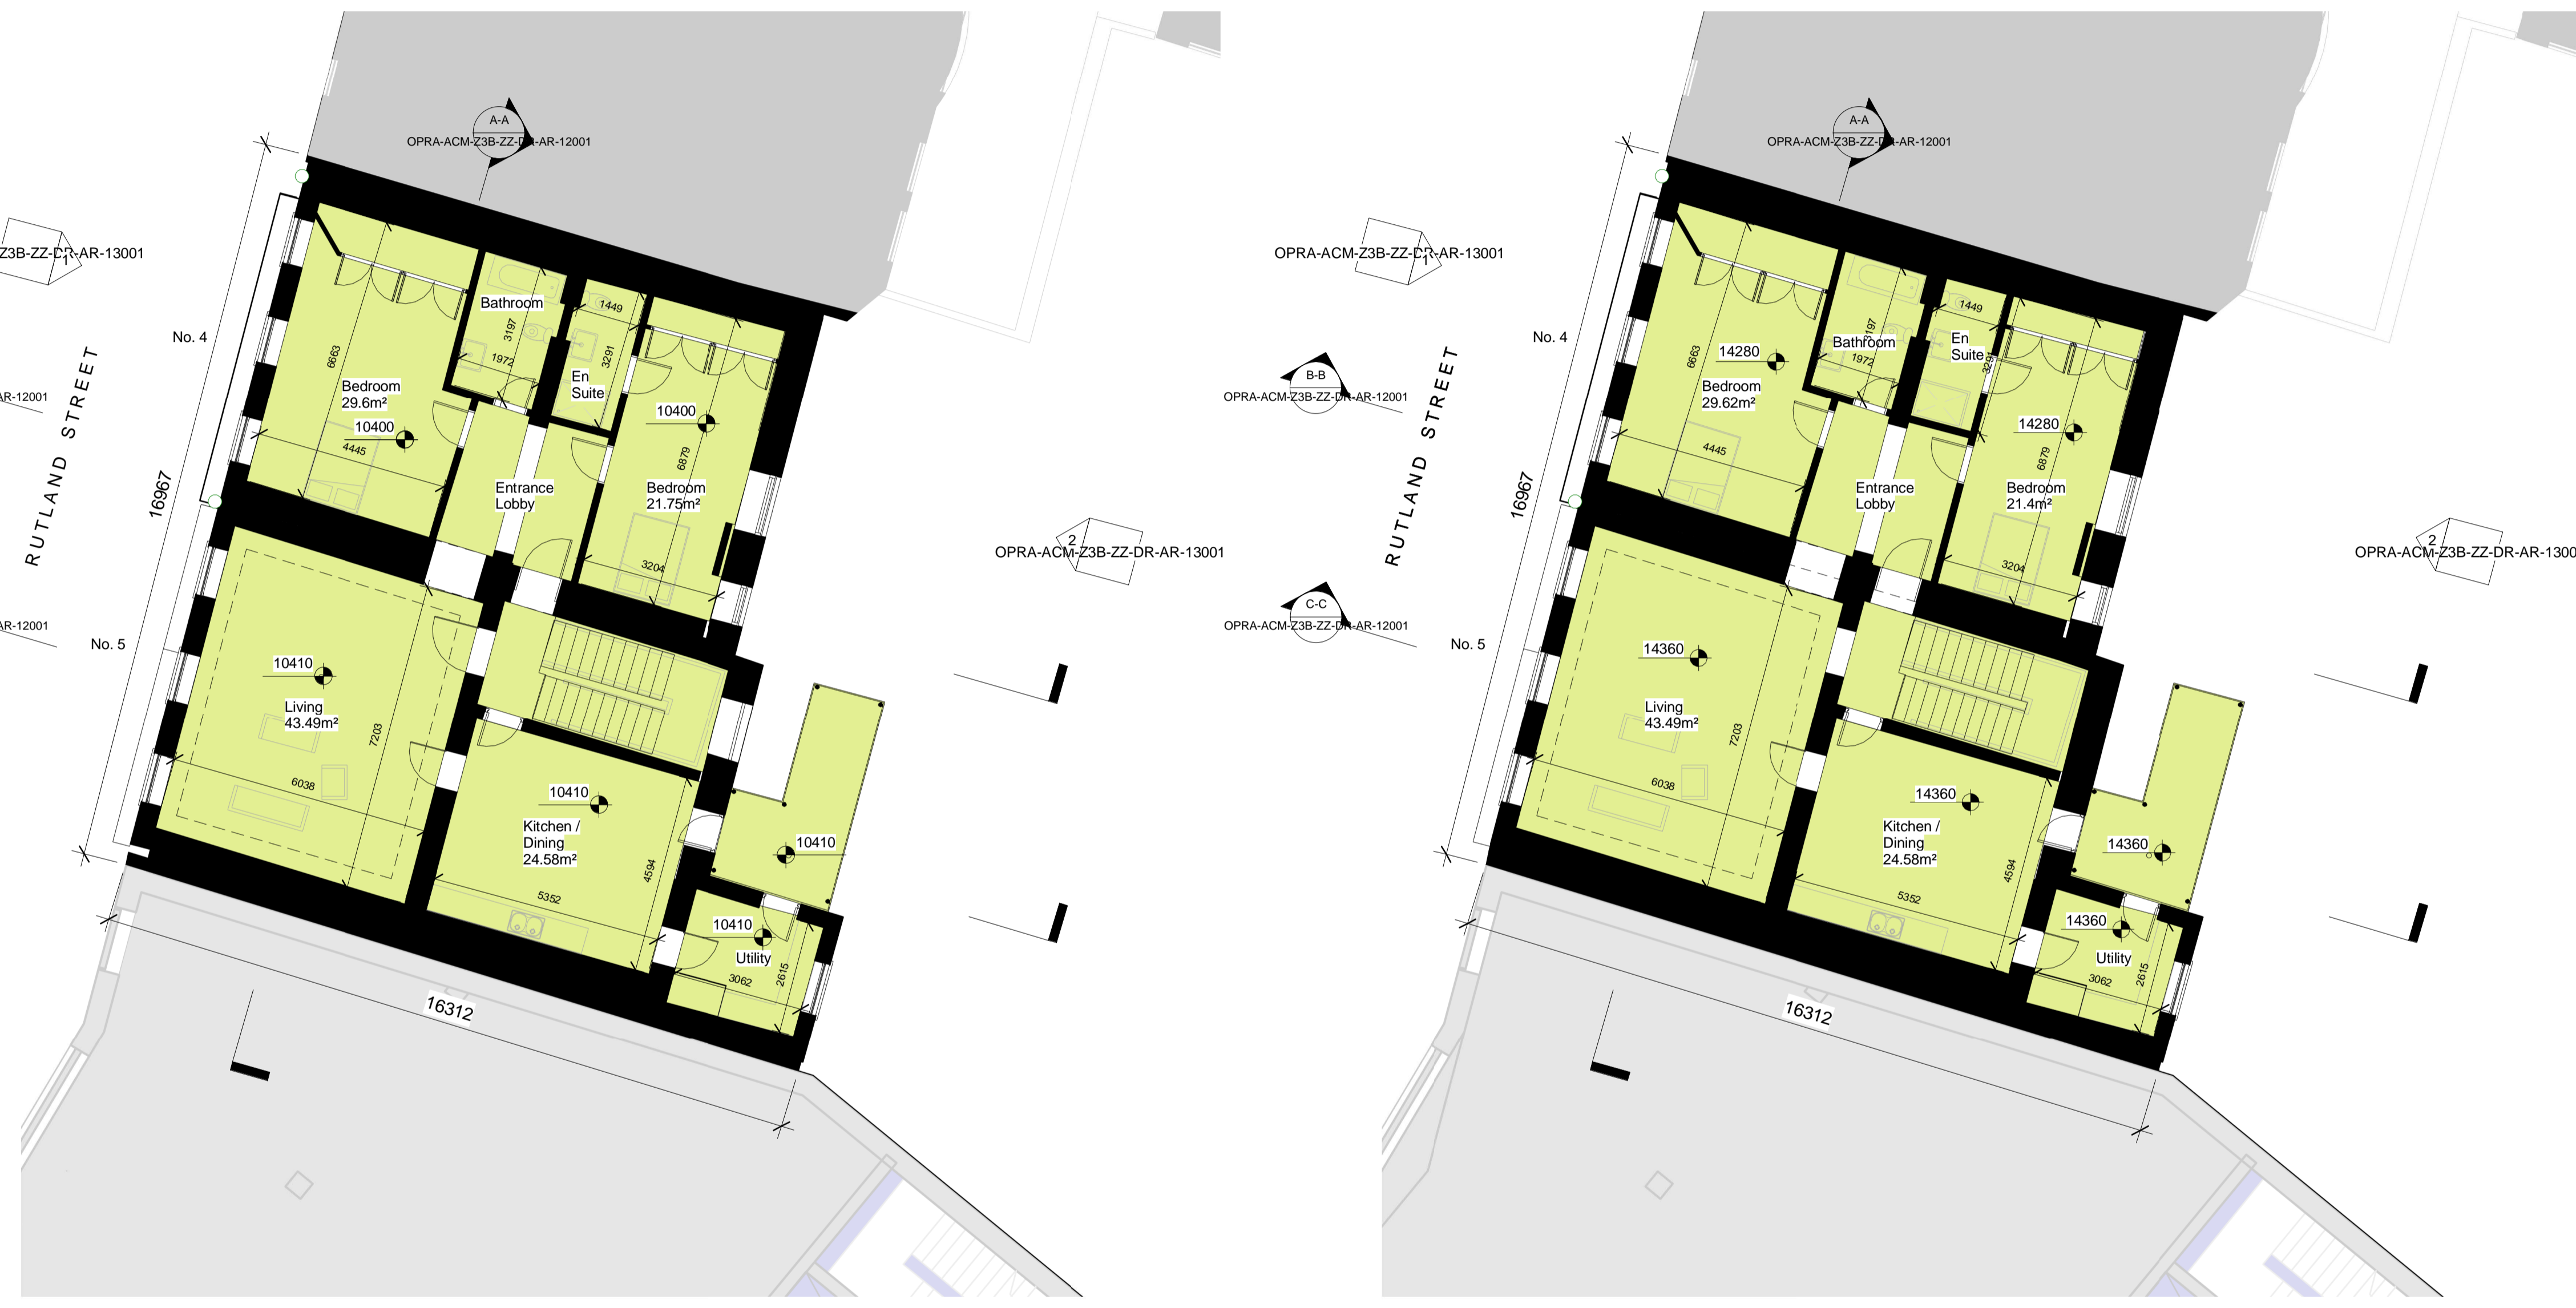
A-A
OPRA-ACM-Z3B-ZZ-DR-AR-12001

Z3B-ZZ-DR-AR-13001

AR-12001

AR-12001

RUTLAND STREET

No. 4

No. 5

16967

Bathroom
3197
1972
1449
En Suite
3291
6663
Bedroom 29.6m²
10400
4445
Entrance Lobby
10400
6879
Bedroom 21.75m²
3204
10410
Living 43.49m²
7203
6038
10410
Kitchen / Dining 24.58m²
4594
5352
10410
10410
Utility
3062
2615
16312

2
OPRA-ACM-Z3B-ZZ-DR-AR-13001

A-A
OPRA-ACM-Z3B-ZZ-DR-AR-12001

OPRA-ACM-Z3B-ZZ-DR-AR-13001

B-B
OPRA-ACM-Z3B-ZZ-DR-AR-12001

C-C
OPRA-ACM-Z3B-ZZ-DR-AR-12001

RUTLAND STREET

No. 4

No. 5

16967

6663
14280
Bedroom 29.62m²
4445
Bathroom
3197
1972
1449
En Suite
3291
14280
6879
Bedroom 21.4m²
3204
Entrance Lobby
14360
Living 43.49m²
7203
6038
14360
Kitchen / Dining 24.58m²
4594
5352
14360
14360
Utility
3062
2615
16312

2
OPRA-ACM-Z3B-ZZ-DR-AR-1300